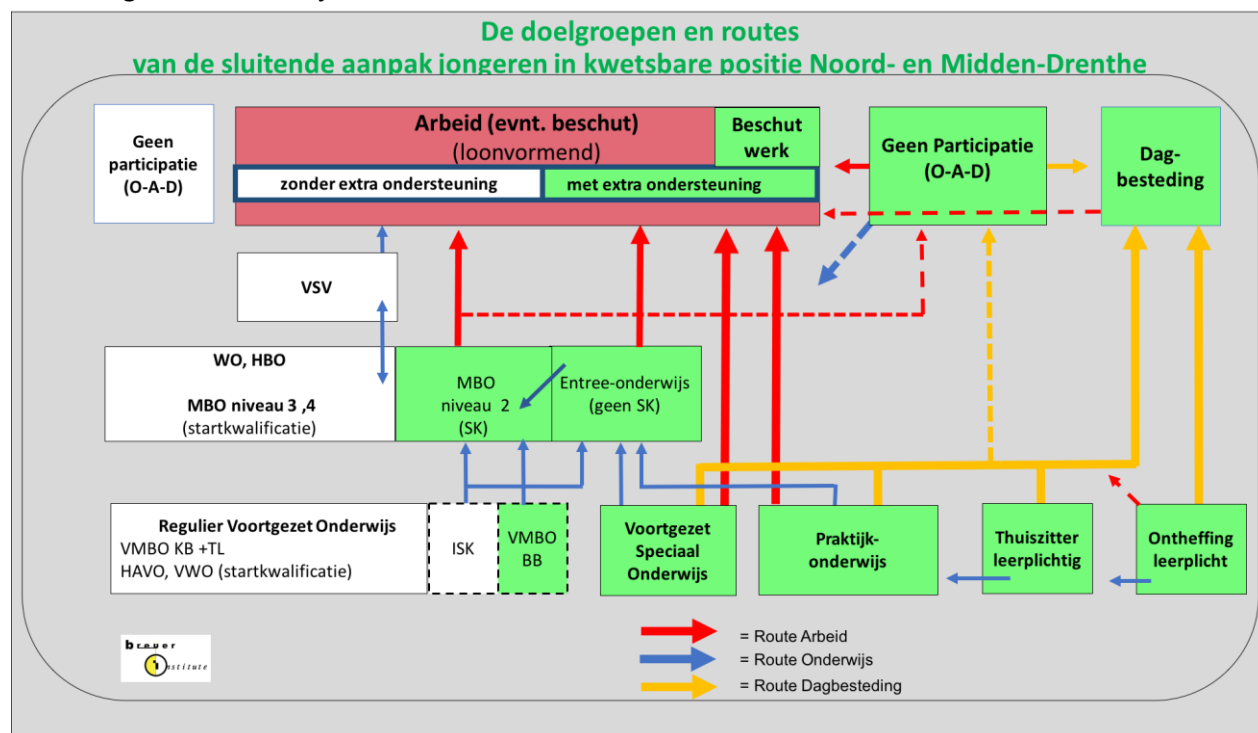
De doelgroepen en routes
van de sluitende aanpak jongeren in kwetsbare positie Noord- en Midden-Drenthe

Geen participatie (O-A-D)

Arbeid (evnt. beschut) (loonvormend)

Beschut werk

zonder extra ondersteuning

met extra ondersteuning

Geen Participatie (O-A-D)

Dag-besteding

VSV

WO, HBO

MBO niveau 3 ,4 (startkwalificatie)

MBO niveau 2 (SK)

Entree-onderwijs (geen SK)

Regulier Voortgezet Onderwijs
VMBO KB +TL
HAVO, VWO (startkwalificatie)

ISK

VMBO BB

Voortgezet Speciaal Onderwijs

Praktijk-onderwijs

Thuiszitter leerplichtig

Ontheffing leerplicht

breuer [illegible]stitute

= Route Arbeid
= Route Onderwijs
= Route Dagbesteding